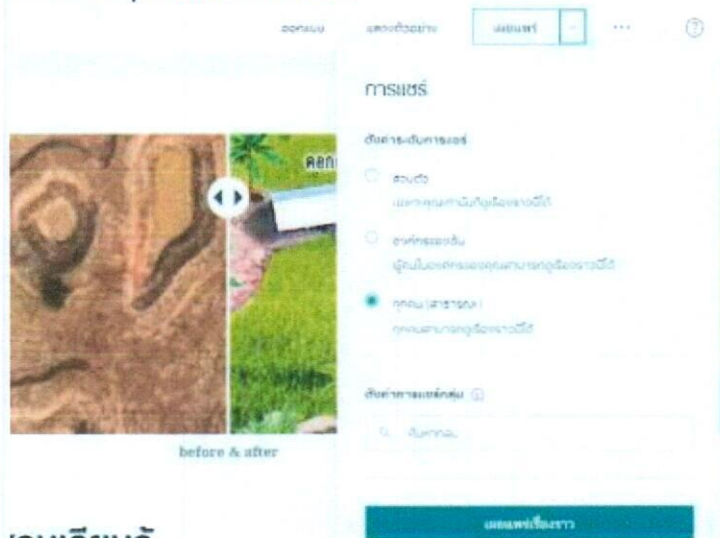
ออกแบบ

แสดงตัวอย่าง

เผยแพร่

···

การแชร์

ตัวเลือกการแชร์

ส่วนตัว

เฉพาะคุณเท่านั้นที่ดูเรื่องราวนี้ได้

องค์กรของฉัน

ผู้คนในองค์กรของคุณสามารถดูเรื่องราวนี้ได้

ทุกคน (สาธารณะ)

ทุกคนสามารถดูเรื่องราวนี้ได้

ตัวเลือกการแชร์กลุ่ม

ค้นหากลุ่ม

เผยแพร่เรื่องราว

คอก

before & after

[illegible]